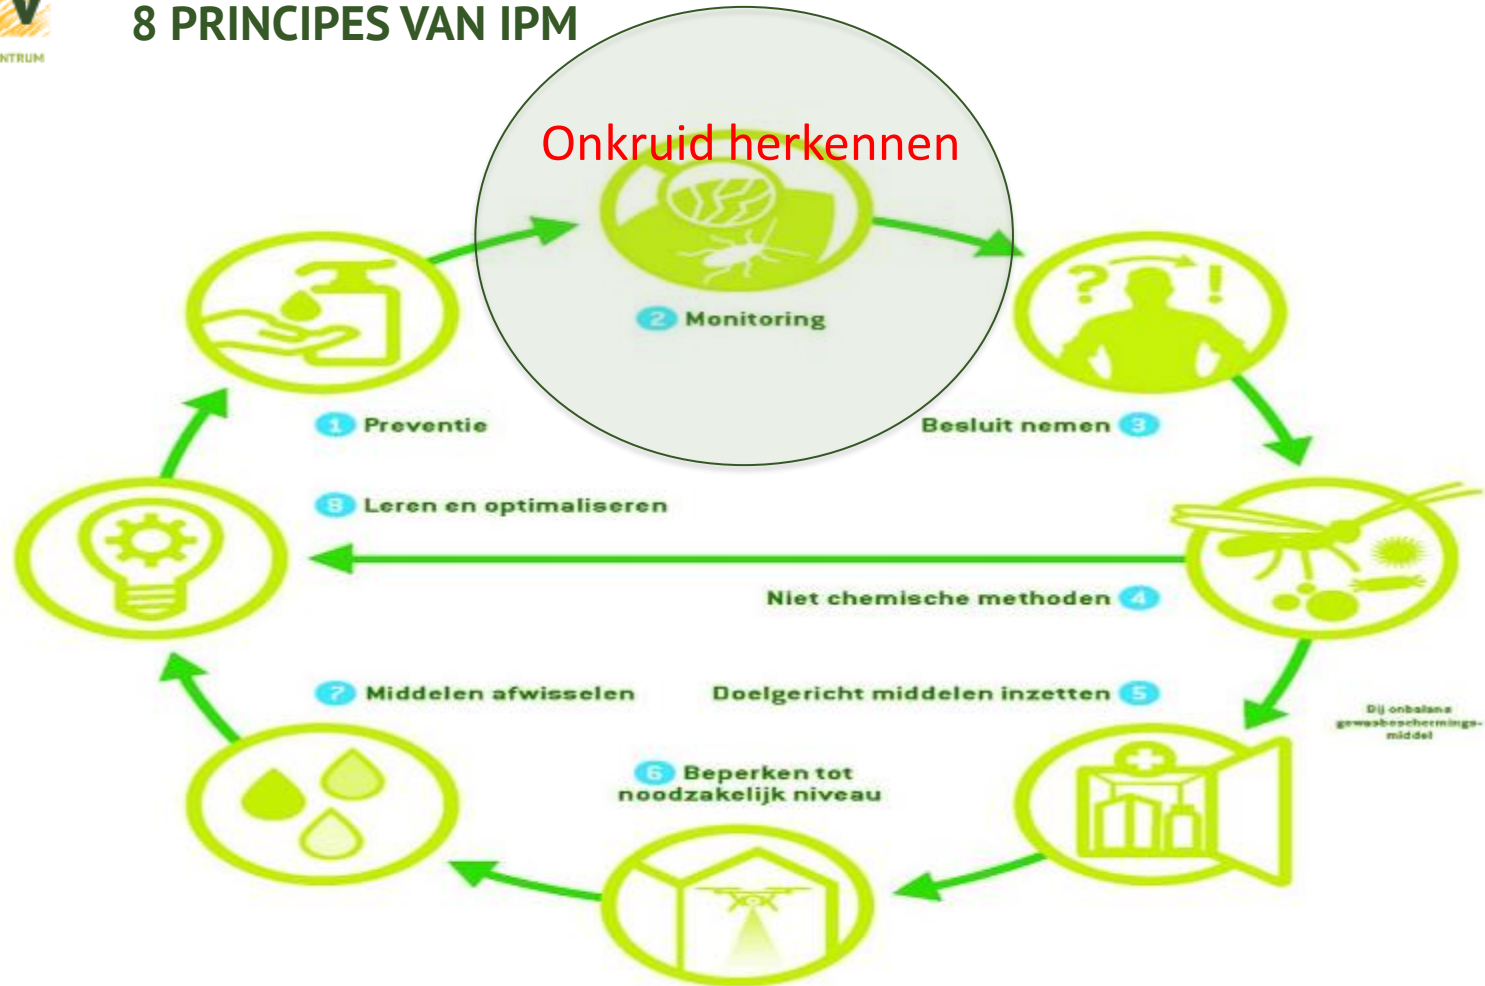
NTRUM

8 PRINCIPES VAN IPM

Onkruid herkennen

2 Monitoring

1 Preventie

Besluit nemen 3

8 Leren en optimaliseren

Niet chemische methoden 4

7 Middelen afwisselen

Doelgericht middelen inzetten 5

Bij onbalans gewasbeschermingsmiddel

6 Beperken tot noodzakelijk niveau